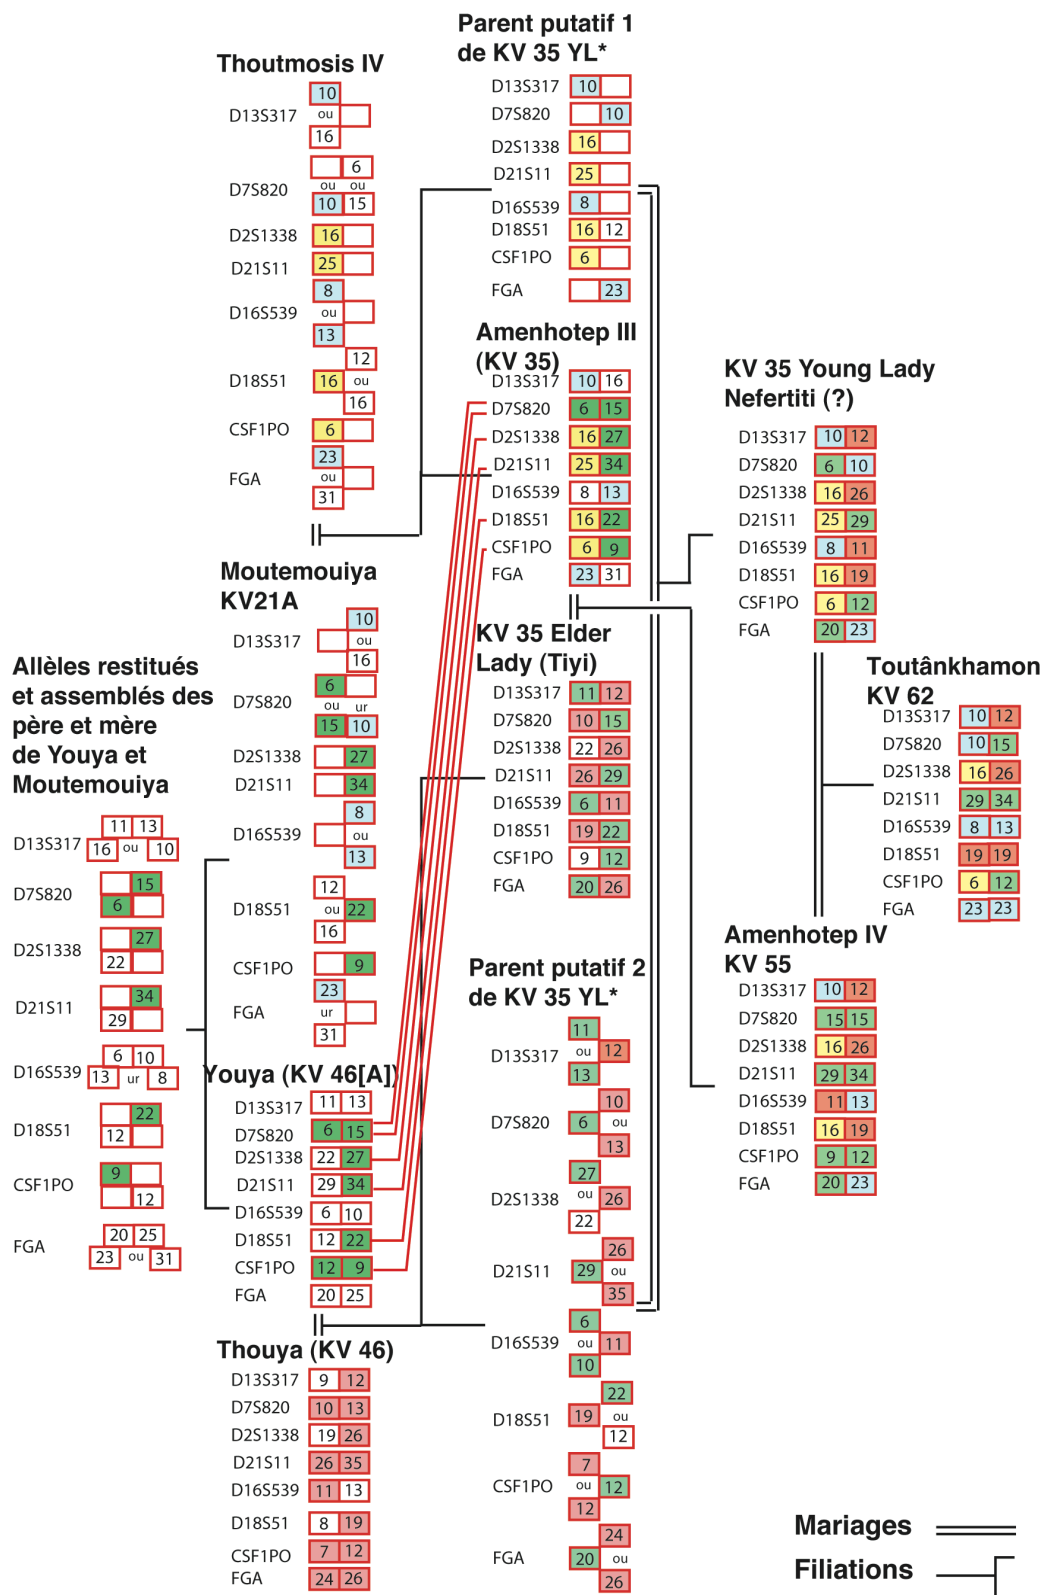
Thoutmosis IV
D13S317 10 ou 16
D7S820 6 ou ou 10 15
D2S1338 16
D21S11 25
D16S539 8 ou 13
D18S51 12 16 ou 16
CSF1PO 6
FGA 23 ou 31

Parent putatif 1 de KV 35 YL*
D13S317 10
D7S820 10
D2S1338 16
D21S11 25
D16S539 8
D18S51 16 12
CSF1PO 6
FGA 23

Amenhotep III (KV 35)
D13S317 10 16
D7S820 6 15
D2S1338 16 27
D21S11 25 34
D16S539 8 13
D18S51 16 22
CSF1PO 6 9
FGA 23 31

KV 35 Young Lady Nefertiti (?)
D13S317 10 12
D7S820 6 10
D2S1338 16 26
D21S11 25 29
D16S539 8 11
D18S51 16 19
CSF1PO 6 12
FGA 20 23

Moutemouiya KV21A
D13S317 10 ou 16
D7S820 6 ou ur 15 10
D2S1338 27
D21S11 34
D16S539 8 ou 13
D18S51 12 ou 22 16
CSF1PO 9
FGA 23 ur 31

Allèles restitués et assemblés des père et mère de Youya et Moutemouiya
D13S317 11 13 16 ou 10
D7S820 15 6
D2S1338 27 22
D21S11 34 29
D16S539 6 10 13 ur 8
D18S51 22 12
CSF1PO 9 12
FGA 20 25 23 ou 31

KV 35 Elder Lady (Tiyi)
D13S317 11 12
D7S820 10 15
D2S1338 22 26
D21S11 26 29
D16S539 6 11
D18S51 19 22
CSF1PO 9 12
FGA 20 26

Toutânkhamon KV 62
D13S317 10 12
D7S820 10 15
D2S1338 16 26
D21S11 29 34
D16S539 8 13
D18S51 19 19
CSF1PO 6 12
FGA 23 23

Amenhotep IV KV 55
D13S317 10 12
D7S820 15 15
D2S1338 16 26
D21S11 29 34
D16S539 11 13
D18S51 16 19
CSF1PO 9 12
FGA 20 23

Youya (KV 46[A])
D13S317 11 13
D7S820 6 15
D2S1338 22 27
D21S11 29 34
D16S539 6 10
D18S51 12 22
CSF1PO 12 9
FGA 20 25

Parent putatif 2 de KV 35 YL*
D13S317 11 ou 12 13
D7S820 10 6 ou 13
D2S1338 27 ou 26 22
D21S11 26 29 ou 35
D16S539 6 ou 11 10
D18S51 22 19 ou 12
CSF1PO 7 ou 12 12
FGA 24 20 ou 26

Thouya (KV 46)
D13S317 9 12
D7S820 10 13
D2S1338 19 26
D21S11 26 35
D16S539 11 13
D18S51 8 19
CSF1PO 7 12
FGA 24 26

Mariages
Filiations